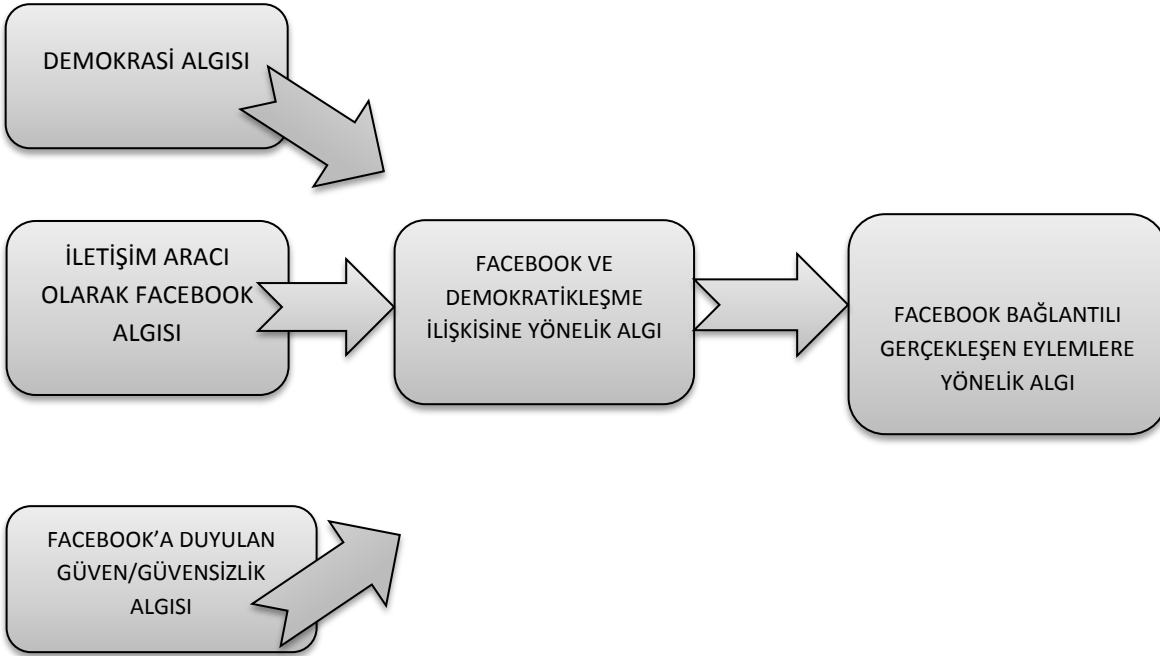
DEMOKRASİ ALGISI

İLETİŞİM ARACI OLARAK FACEBOOK ALGISI

FACEBOOK VE DEMOKRATİKLEŞME İLİŞKİSİNE YÖNELİK ALGI

FACEBOOK BAĞLANTILI GERÇEKLEŞEN EYLEMLERE YÖNELİK ALGI

FACEBOOK'A DUYULAN GÜVEN/GÜVENSİZLİK ALGISI